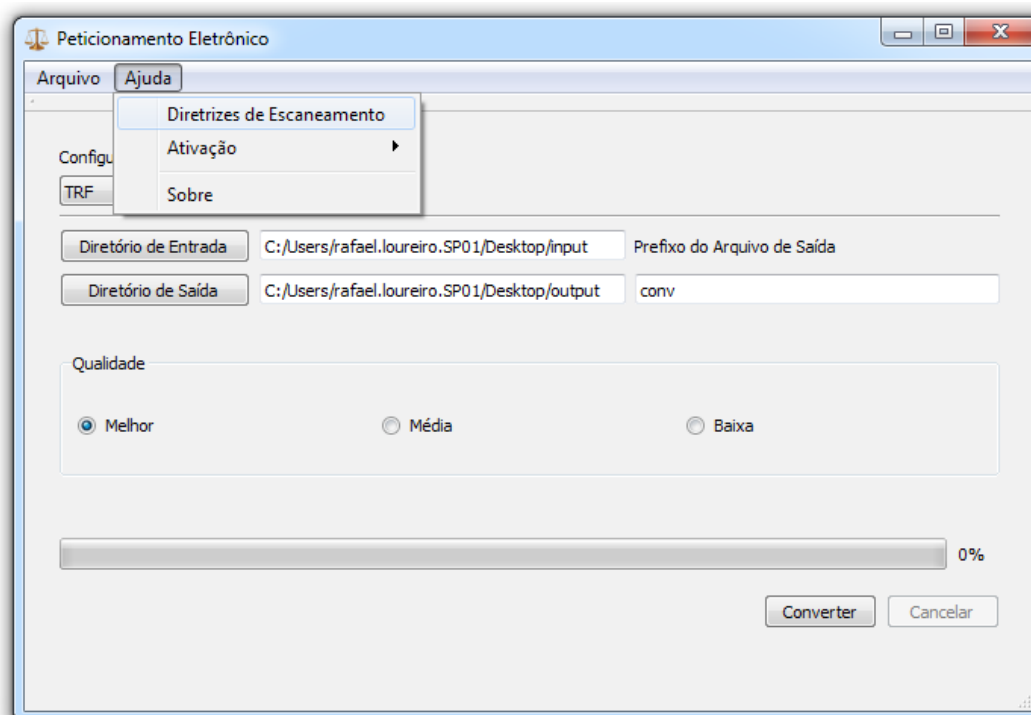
Peticionamento Eletrônico

Arquivo Ajuda

Diretrizes de Escaneamento
Ativação
Sobre

Configu

TRF

Diretório de Entrada C:/Users/rafael.loureiro.SP01/Desktop/input Prefixo do Arquivo de Saída

Diretório de Saída C:/Users/rafael.loureiro.SP01/Desktop/output conv

Qualidade

Melhor Média Baixa

0%

Converter Cancelar